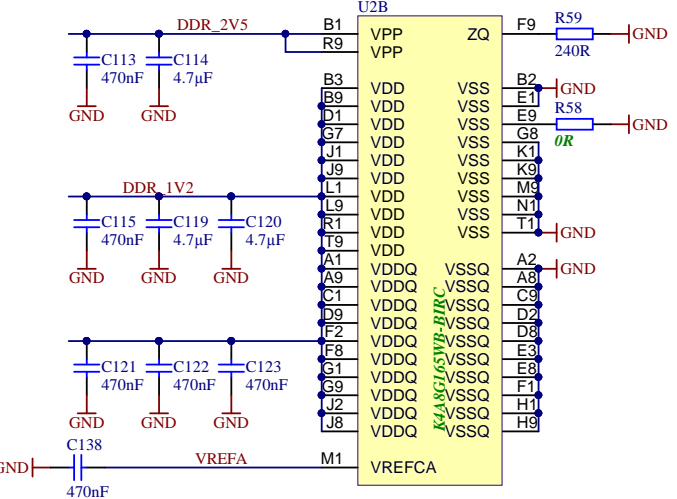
U2B

DDR_2V5
C113 470nF GND
C114 4.7μF GND

B1 VPP
R9 VPP
F9 ZQ
R59 240R GND

B3 VDD
B9 VDD
D1 VDD
G7 VDD
J1 VDD
J9 VDD
L1 VDD
L9 VDD
R1 VDD
T9 VDD

VSS B2 GND
VSS E1
VSS E9
VSS G8
VSS K1
VSS K9
VSS M9
VSS N1
VSS T1 GND

R58 0R GND

DDR_1V2
C115 470nF GND
C119 4.7μF GND
C120 4.7μF GND

A1 VDDQ
A9 VDDQ
C1 VDDQ
D9 VDDQ
F2 VDDQ
F8 VDDQ
G1 VDDQ
G9 VDDQ
J2 VDDQ
J8 VDDQ

VSSQ A2 GND
VSSQ A8
VSSQ C9
VSSQ D2
VSSQ D8
VSSQ E3
VSSQ E8
VSSQ F1
VSSQ H1
VSSQ H9

K4A8G165WB-BIRC

C121 470nF GND
C122 470nF GND
C123 470nF GND

GND C138 470nF
VREFA
M1 VREFCA